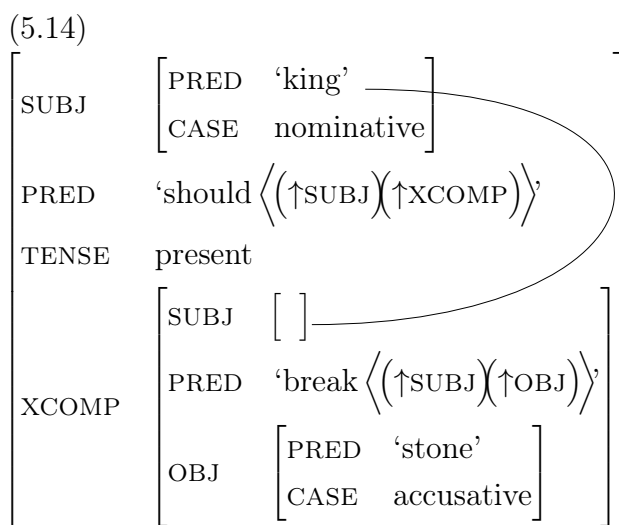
(5.14)

$\begin{bmatrix} \text{SUBJ} & \begin{bmatrix} \text{PRED} & \text{'king'} \\ \text{CASE} & \text{nominative} \end{bmatrix} \\ \text{PRED} & \text{'should}\left\langle\left(\uparrow\text{SUBJ}\right)\left(\uparrow\text{XCOMP}\right)\right\rangle\text{'} \\ \text{TENSE} & \text{present} \\ \text{XCOMP} & \begin{bmatrix} \text{SUBJ} & [\ ] \\ \text{PRED} & \text{'break}\left\langle\left(\uparrow\text{SUBJ}\right)\left(\uparrow\text{OBJ}\right)\right\rangle\text{'} \\ \text{OBJ} & \begin{bmatrix} \text{PRED} & \text{'stone'} \\ \text{CASE} & \text{accusative} \end{bmatrix} \end{bmatrix} \end{bmatrix}$